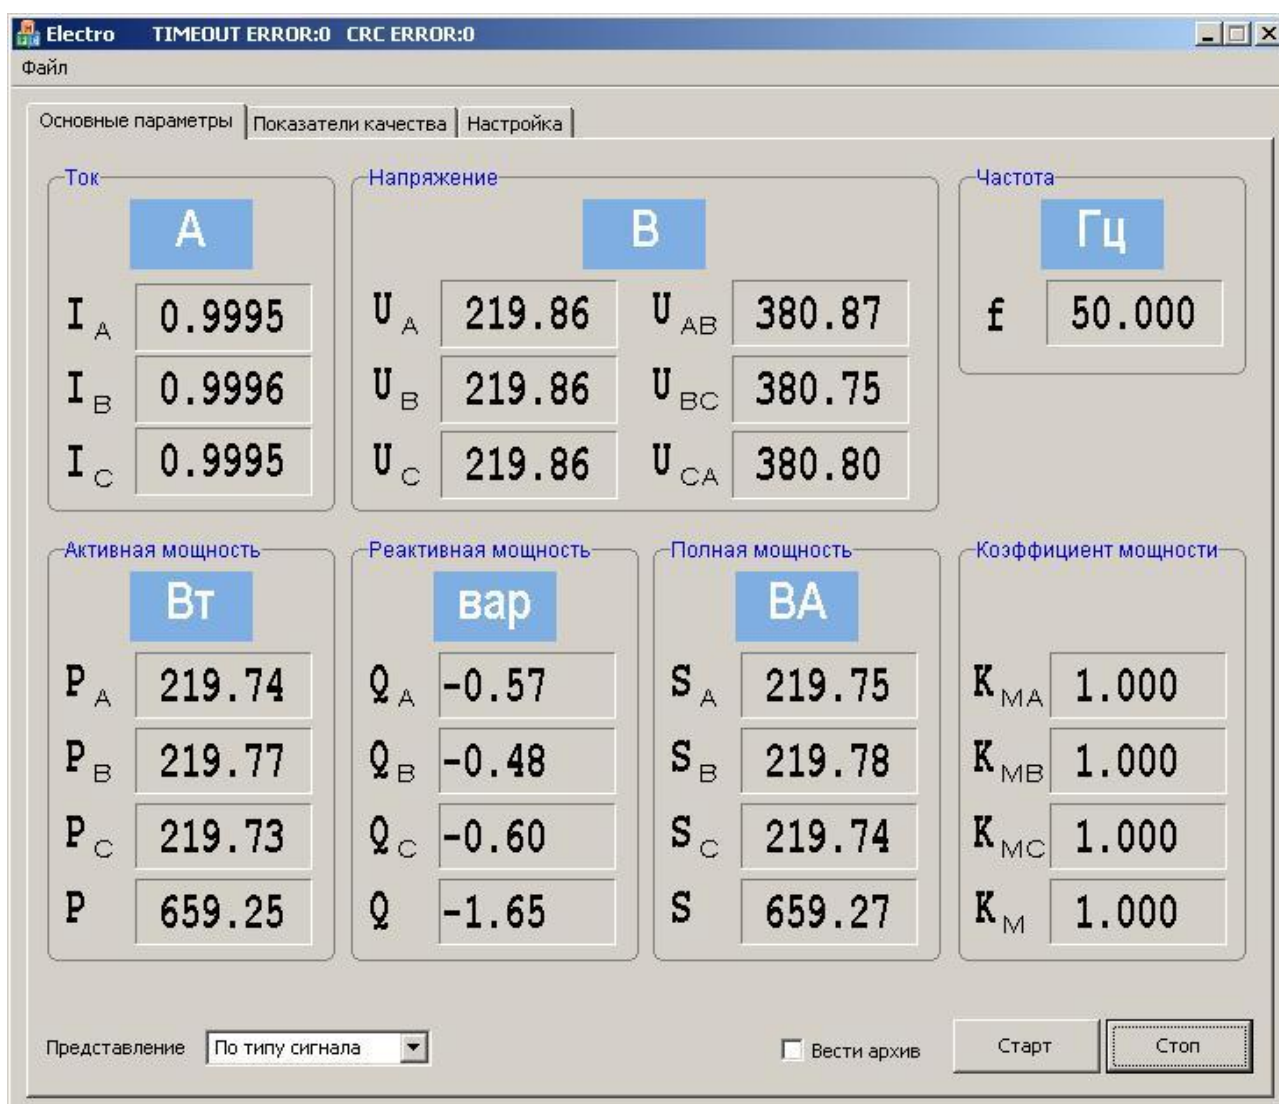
Electro TIMEOUT ERROR:0 CRC ERROR:0

Файл

Основные параметры | Показатели качества | Настройка

Ток

A

$I_A$ 0.9995
$I_B$ 0.9996
$I_C$ 0.9995

Напряжение

B

$U_A$ 219.86 $U_{AB}$ 380.87
$U_B$ 219.86 $U_{BC}$ 380.75
$U_C$ 219.86 $U_{CA}$ 380.80

Частота

Гц

f 50.000

Активная мощность

Вт

$P_A$ 219.74
$P_B$ 219.77
$P_C$ 219.73
P 659.25

Реактивная мощность

вар

$Q_A$ -0.57
$Q_B$ -0.48
$Q_C$ -0.60
Q -1.65

Полная мощность

BA

$S_A$ 219.75
$S_B$ 219.78
$S_C$ 219.74
S 659.27

Коэффициент мощности

$K_{MA}$ 1.000
$K_{MB}$ 1.000
$K_{MC}$ 1.000
$K_M$ 1.000

Представление По типу сигнала

Вести архив

Старт

Стоп